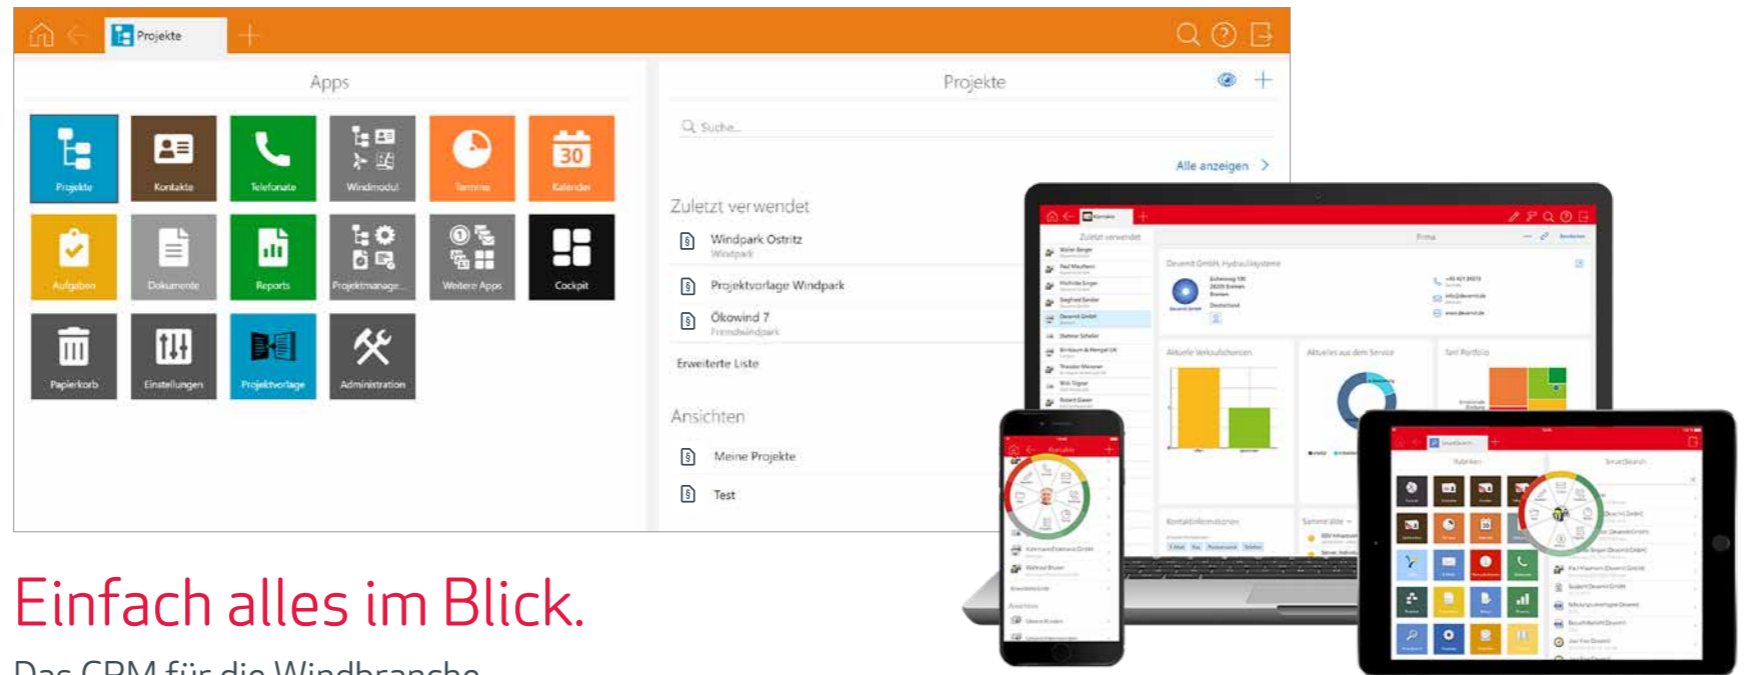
Projekte

Apps

Projekte
Kontakte
Telefonate
Windmodul
Termine
30
Kalender
Aufgaben
Dokumente
Reports
Projektmanage...
Weitere Apps
Cockpit
Papierkorb
Einstellungen
Projektvorlage
Administration

Projekte

Suche...

Alle anzeigen

Zuletzt verwendet

Windpark Ostritz
Windpark

Projektvorlage Windpark

Ökowind 7
Fremdwindpark

Erweiterte Liste

Ansichten

Meine Projekte

Test

Einfach alles im Blick.

Das CRM für die Windbranche